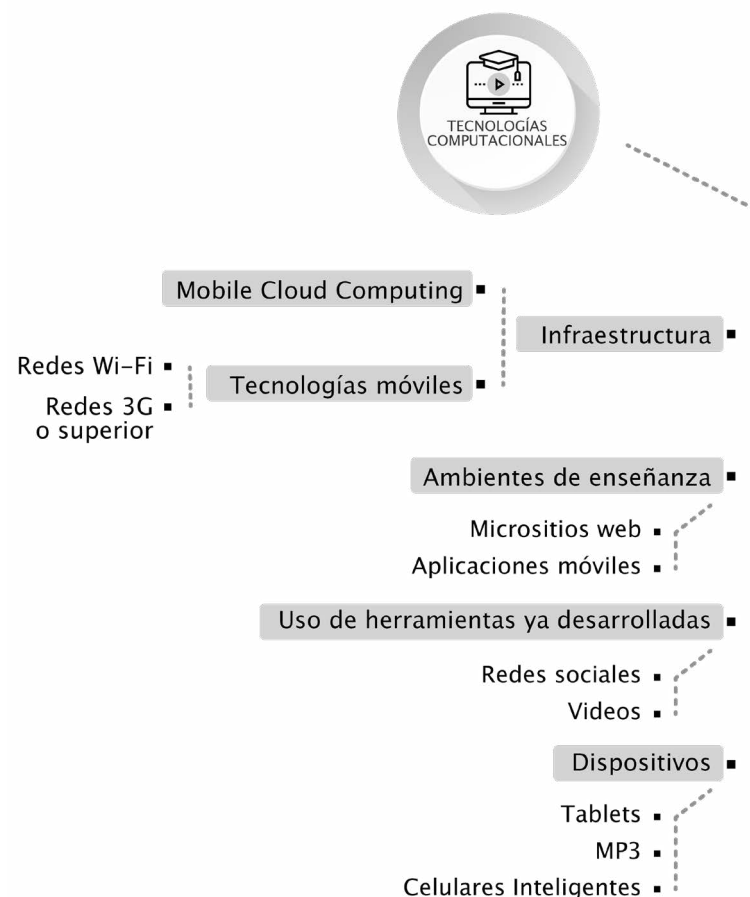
TECNOLOGÍAS COMPUTACIONALES

Mobile Cloud Computing

Infraestructura

Redes Wi-Fi

Tecnologías móviles

Redes 3G o superior

Ambientes de enseñanza

Micrositios web

Aplicaciones móviles

Uso de herramientas ya desarrolladas

Redes sociales

Videos

Dispositivos

Tablets

MP3

Celulares Inteligentes